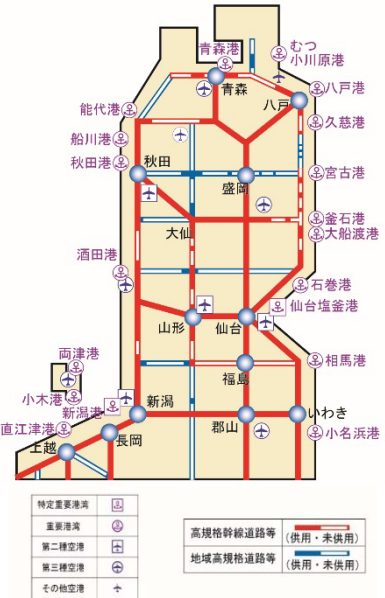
青森港
むつ
小川原港
青森
八戸
八戸港
能代港
久慈港
船川港
秋田港
秋田
盛岡
宮古港
釜石港
大船渡港
大仙
酒田港
石巻港
仙台塩釜港
山形
仙台
相馬港
両津港
福島
小木港
新潟港
新潟
いわき
直江津港
長岡
郡山
小名浜港
上越

| 特定重要港湾 | |
|---|---|
| 重要港湾 | |
| 第二種空港 | |
| 第三種空港 | |
| その他空港 | |

| 高規格幹線道路等 | （供用・未供用） |
|---|---|
| 地域高規格道路等 | （供用・未供用） |